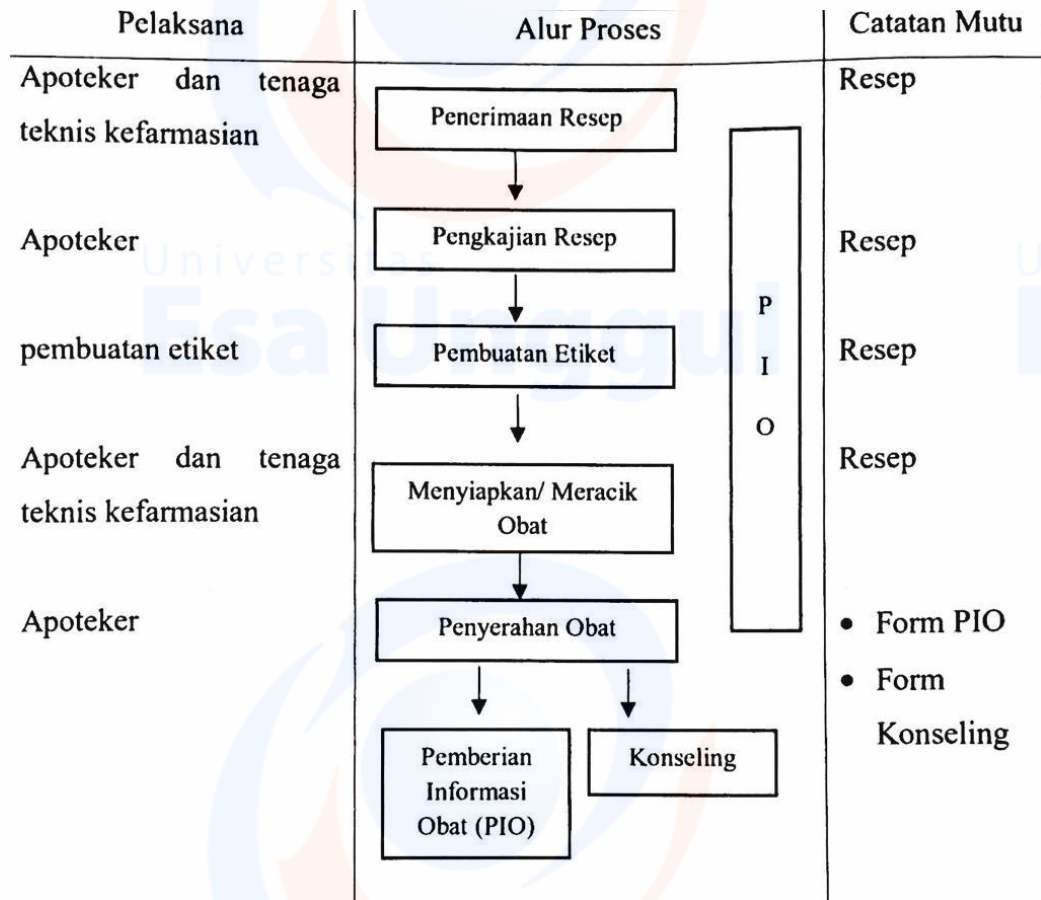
| Pelaksana | Alur Proses | Catatan Mutu |
|---|---|---|
| Apoteker dan tenaga teknis kefarmasian | Penerimaan Resep | Resep |
| Apoteker | Pengkajian Resep | Resep |
| pembuatan etiket | Pembuatan Etiket | Resep |
| Apoteker dan tenaga teknis kefarmasian | Menyiapkan/ Meracik Obat | Resep |
| Apoteker | Penyerahan Obat | • Form PIO • Form Konseling |
| | Pemberian Informasi Obat (PIO) Konseling | |

P I O

Universitas Esa Unggul